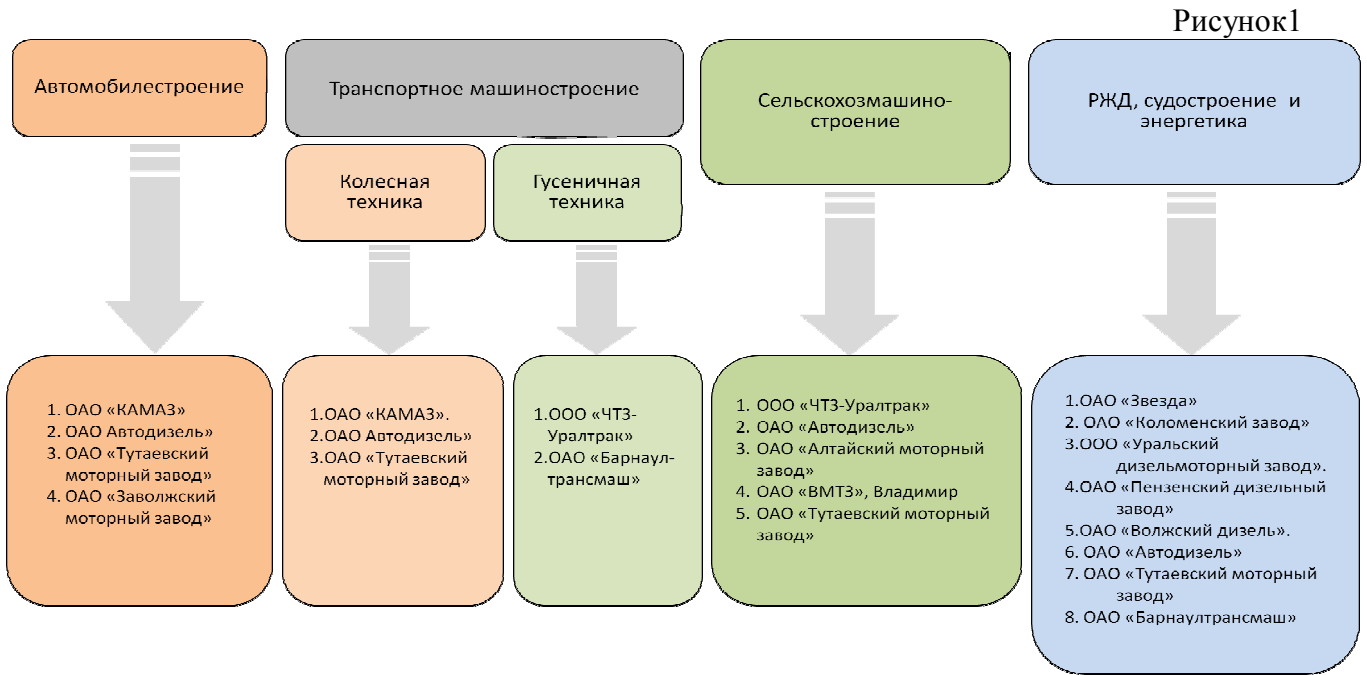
Рисунок1

Автомобилестроение

Транспортное машиностроение

Колесная техника

Гусеничная техника

Сельскохозмашиностроение

РЖД, судостроение и энергетика

1. ОАО «КАМАЗ»
2. ОАО Автодизель»
3. ОАО «Тутаевский моторный завод»
4. ОАО «Заволжский моторный завод»

1.ОАО «КАМАЗ».
2.ОАО Автодизель»
3.ОАО «Тутаевский моторный завод»

1.ООО «ЧТЗ-Уралтрак»
2.ОАО «Барнаултрансмаш»

1. ООО «ЧТЗ-Уралтрак»
2. ОАО «Автодизель»
3. ОАО «Алтайский моторный завод»
4. ОАО «ВМТЗ», Владимир
5. ОАО «Тутаевский моторный завод»

1.ОАО «Звезда»
2. ОЛО «Коломенский завод»
3.ООО «Уральский дизельмоторный завод».
4.ОАО «Пензенский дизельный завод»
5.ОАО «Волжский дизель».
6. ОАО «Автодизель»
7. ОАО «Тутаевский моторный завод»
8. ОАО «Барнаултрансмаш»